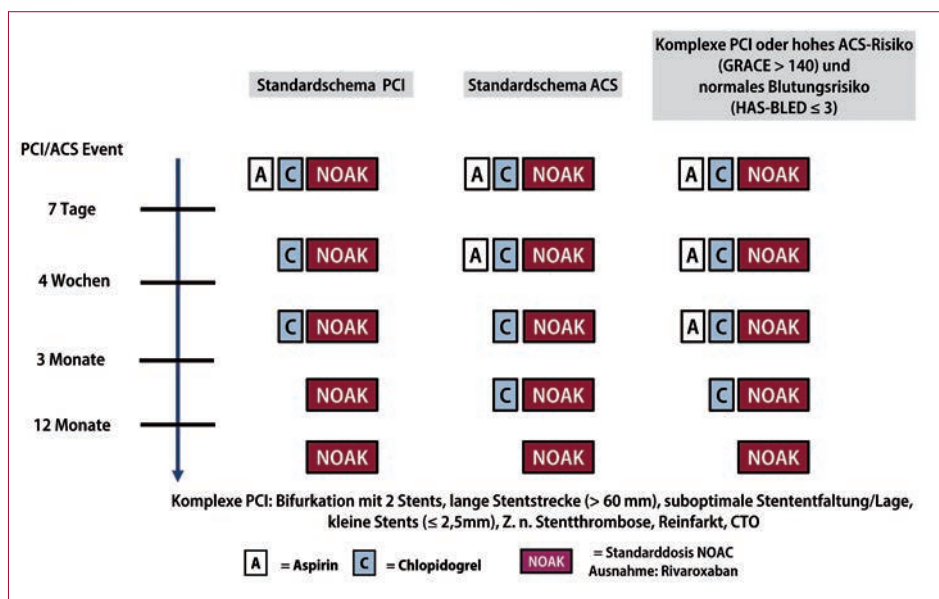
Standardschema PCI

Standardschema ACS

Komplexe PCI oder hohes ACS-Risiko (GRACE > 140) und normales Blutungsrisiko (HAS-BLED ≤ 3)

PCI/ACS Event

A C NOAK A C NOAK A C NOAK

7 Tage

C NOAK A C NOAK A C NOAK

4 Wochen

C NOAK C NOAK A C NOAK

3 Monate

NOAK C NOAK C NOAK

12 Monate

NOAK NOAK NOAK

Komplexe PCI: Bifurkation mit 2 Stents, lange Stentstrecke (> 60 mm), suboptimale Stententfaltung/Lage, kleine Stents (≤ 2,5mm), Z. n. Stentthrombose, Reinfarkt, CTO

A = Aspirin C = Chlopidogrel NOAK = Standarddosis NOAC Ausnahme: Rivaroxaban